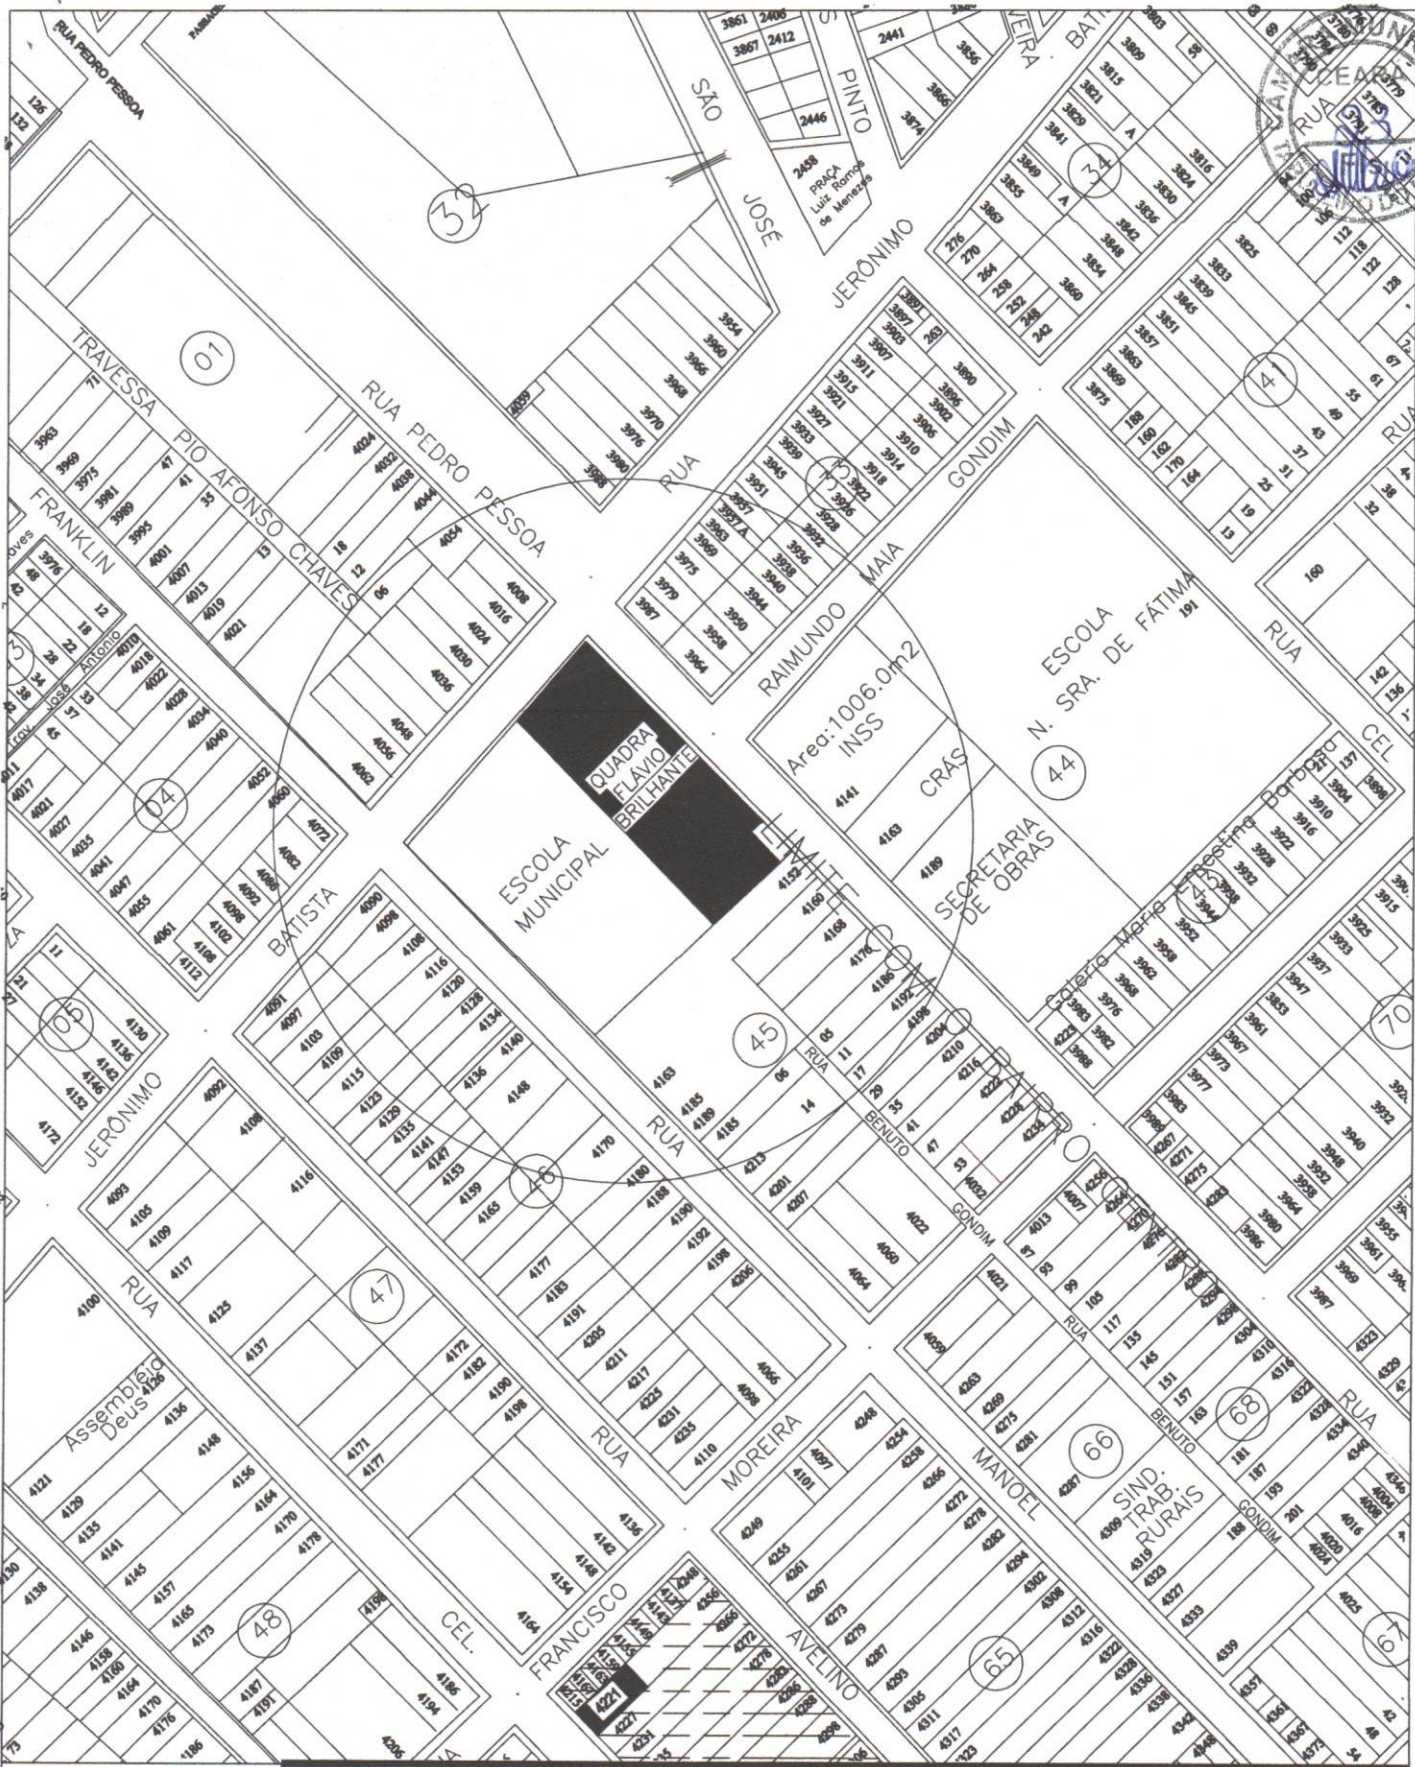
RUA PEDRO PESSOA
126
132
3861 2406
3867 2412
2441
2446
2458 PRAÇA Luiz Ramos de Menezes
SÃO JOSÉ
PINTO
32
JERÔNIMO
BATISTA
3809
3815
3821
3829
3841
3849
3855
3863
34
3816
3824
3830
3836
3842
3848
3854
3860
276
270
264
258
252
248
242
3825
3833
3839
3845
3851
3857
3863
3869
3875
188
160
162
170
164
41
112
118
122
128
67
61
55
49
43
37
31
25
19
13
01
TRAVESSA PIO AFONSO CHAVES
RUA PEDRO PESSOA
3963
3969
3975
3981
3989
3995
4001
4007
4013
4019
4021
71
47
41
35
13
18
12
06
4024
4032
4038
4044
4054
4008
4016
4024
4030
4036
4048
4056
4062
3954
3960
3966
3968
3970
3976
3980
3998
4059
RUA
3897
3903
3907
3911
3915
3921
3927
3933
3939
3945
3951
3957
3957 A
3963
3969
3975
3979
3987
263
3890
3896
3902
3906
3910
3914
3918
3922
3926
3928
3932
3936
3938
3940
3944
3950
3958
3964
15
RAIMUNDO MAIA GONDIM
ESCOLA N. SRA. DE FATIMA
191
44
RUA CEL.
160
142
136
38
32
FRANKLIN
3976
48
12
16
22
28
34
38
33
57
45
4010
4018
4022
4028
4034
4040
Trav. José Antonio
4011
4017
4021
4027
4035
4041
4047
4055
4061
4108
4102
4098
4092
4086
4082
4072
4050
4052
04
4112
BATISTA
QUADRA FLÁVIO BRILHANTE
ESCOLA MUNICIPAL
LIMITE COM O BAIRRO
Area:1006.0m2 INSS
4141
4163
4189
CRAS
SECRETARIA DE OBRAS
Galeria Maria Ernestina Barbosa
157
3898
3904
3910
3916
3922
3928
3932
3938
3944
3952
3958
3962
3968
3976
3982
3983
3988
4223
45
4152
4160
4168
4170
4186
4192
4198
4204
4210
4216
4222
4228
4234
4090
4098
4108
4116
4120
4128
4134
4140
4136
4148
4091
4097
4103
4109
4115
4123
4129
4135
4141
4147
4153
4159
4165
46
4163
4185
4189
4185
4170
4180
4188
4190
4192
4198
4206
4213
4201
4207
05
11
17
29
35
41
47
53
06
14
RUA BENUTO GONDIM
4022
4032
4060
4064
11
05
4130
4136
4143
4146
4152
4172
JERÔNIMO
4092
4108
4116
4093
4105
4109
4117
4125
4137
47
4172
4182
4190
4198
4171
4177
4177
4183
4191
4205
4211
4217
4225
4231
4235
4110
4066
4098
RUA
4100
Assembléia Deus
4126
4136
4148
4156
4164
4170
4178
4121
4129
4135
4141
4145
4157
4165
4173
48
4168
CEL.
4186
4194
4187
4191
4206
4130
4138
4146
4158
4160
4164
4170
4176
4186
73
4142
4148
4154
4164
4136
FRANCISCO
MOREIRA
4248
4254
4258
4266
4272
4278
4282
4294
4302
4308
4312
4316
4322
4328
4336
4338
4342
4346
4097
4101
4249
4255
4261
4267
4273
4279
4287
4293
4305
4311
4317
4323
AVELINO
65
MANOEL
4059
4263
4269
4275
4281
4287
4309
4315
4323
4327
4333
4339
66
SIND. TRAB. RURAIS
4021
4013
4007
87
93
99
105
117
135
145
151
157
163
181
187
193
201
188
RUA BENUTO GONDIM
68
4256
4264
4270
4276
4286
4290
4298
4304
4310
4316
4322
4328
4334
4340
4346
4004
4016
4020
4024
3925
3933
3937
3947
3853
3961
3967
3973
3977
3983
3989
4267
4271
4275
4283
3980
3986
3964
3958
3952
3948
3940
3932
70
3915
3955
3961
3969
3987
4323
4329
RUA
4025
67
4357
4361
4367
4373
42
48
54
4225
4221
4215
4227
4231
4163
4169
4143
4149
4248
4256
4266
4272
4278
4286
4288
4298
4306